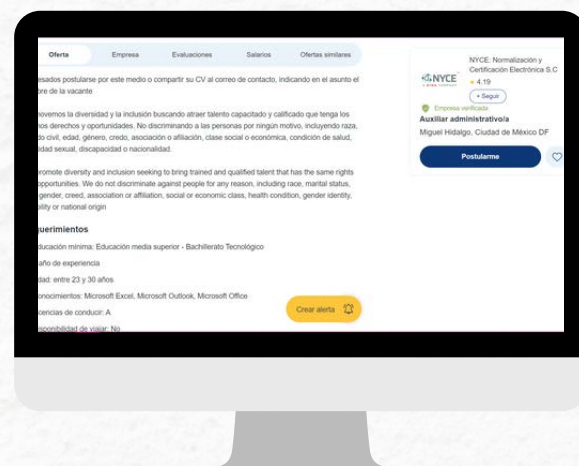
Oferta Empresa Evaluaciones Salarios Ofertas similares

esados postularse por este medio o compartir su CV al correo de contacto, indicando en el asunto el bre de la vacante

novemos la diversidad y la inclusión buscando atraer talento capacitado y calificado que tenga los nos derechos y oportunidades. No discriminando a las personas por ningún motivo, incluyendo raza, do civil, edad, género, credo, asociación o afiliación, clase social o económica, condición de salud, idad sexual, discapacidad o nacionalidad.

promote diversity and inclusion seeking to bring trained and qualified talent that has the same rights opportunities. We do not discriminate against people for any reason, including race, marital status, gender, creed, association or affiliation, social or economic class, health condition, gender identity, ility or national origin

querimientos

ducación mínima: Educación media superior - Bachillerato Tecnológico

año de experiencia

dad: entre 23 y 30 años

onocimientos: Microsoft Excel, Microsoft Outlook, Microsoft Office

cencias de conducir: A

sponibilidad de viajar: No

Crear alerta

NYCE

NYCE: Normalización y Certificación Electrónica S.C

4.19

+ Seguir

Empresa verificada

Auxiliar administrativo/a

Miguel Hidalgo, Ciudad de México DF

Postularme